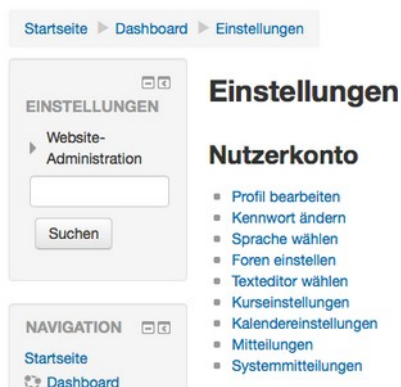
Startseite ▶ Dashboard ▶ Einstellungen

EINSTELLUNGEN

Website-Administration

Suchen

NAVIGATION

Startseite

Dashboard

Einstellungen

Nutzerkonto

- Profil bearbeiten
- Kennwort ändern
- Sprache wählen
- Foren einstellen
- Texteditor wählen
- Kurseinstellungen
- Kalendereinstellungen
- Mitteilungen
- Systemmitteilungen